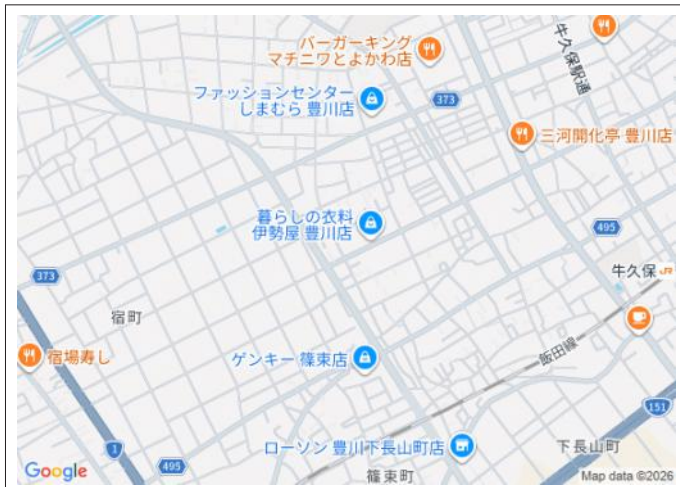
牛久保駅通

バーガーキング
マチニワとよかわ店

ファッションセンター
しまむら 豊川店

373

三河開化亭 豊川店

暮らしの衣料
伊勢屋 豊川店

495

373

牛久保

宿町

宿場寿し

ゲンキー 篠束店

飯田線

151

1

ローソン 豊川下長山町店

下長山町

Google

495

篠束町

Map data ©2026